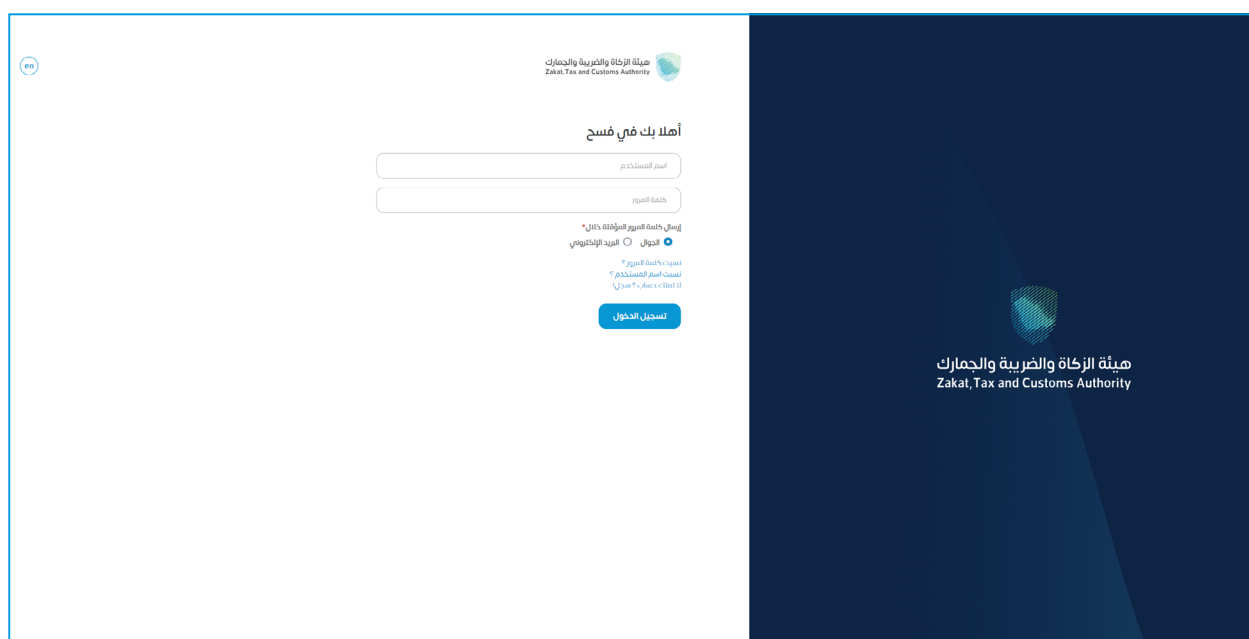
en

هيئة الزكاة والضريبة والجمارك
Zakat,Tax and Customs Authority

أهلا بك في فسح

اسم المستخدم

كلمة المرور

إرسال كلمة المرور المؤقتة خلال*

الجوال
البريد الإلكتروني

نسيت كلمة المرور ؟
نسيت اسم المستخدم ؟
لا تملك حساب ؟ سجل!

تسجيل الدخول

هيئة الزكاة والضريبة والجمارك
Zakat,Tax and Customs Authority